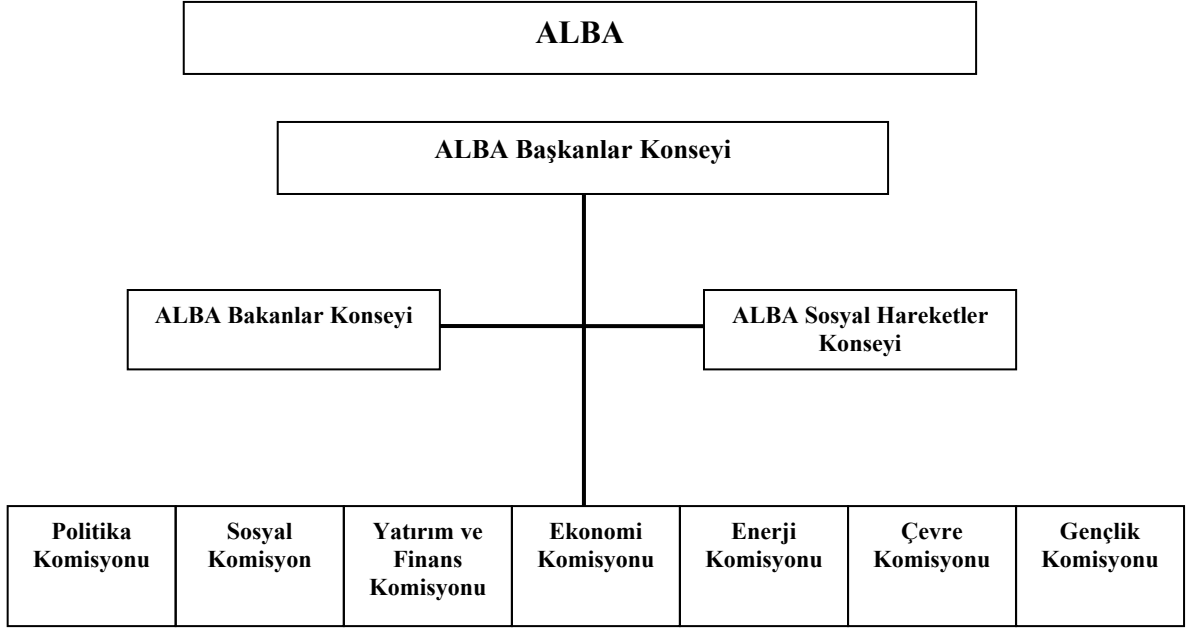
ALBA

ALBA Başkanlar Konseyi

ALBA Bakanlar Konseyi

ALBA Sosyal Hareketler Konseyi

| Politika Komisyonu | Sosyal Komisyon | Yatırım ve Finans Komisyonu | Ekonomi Komisyonu | Enerji Komisyonu | Çevre Komisyonu | Gençlik Komisyonu |